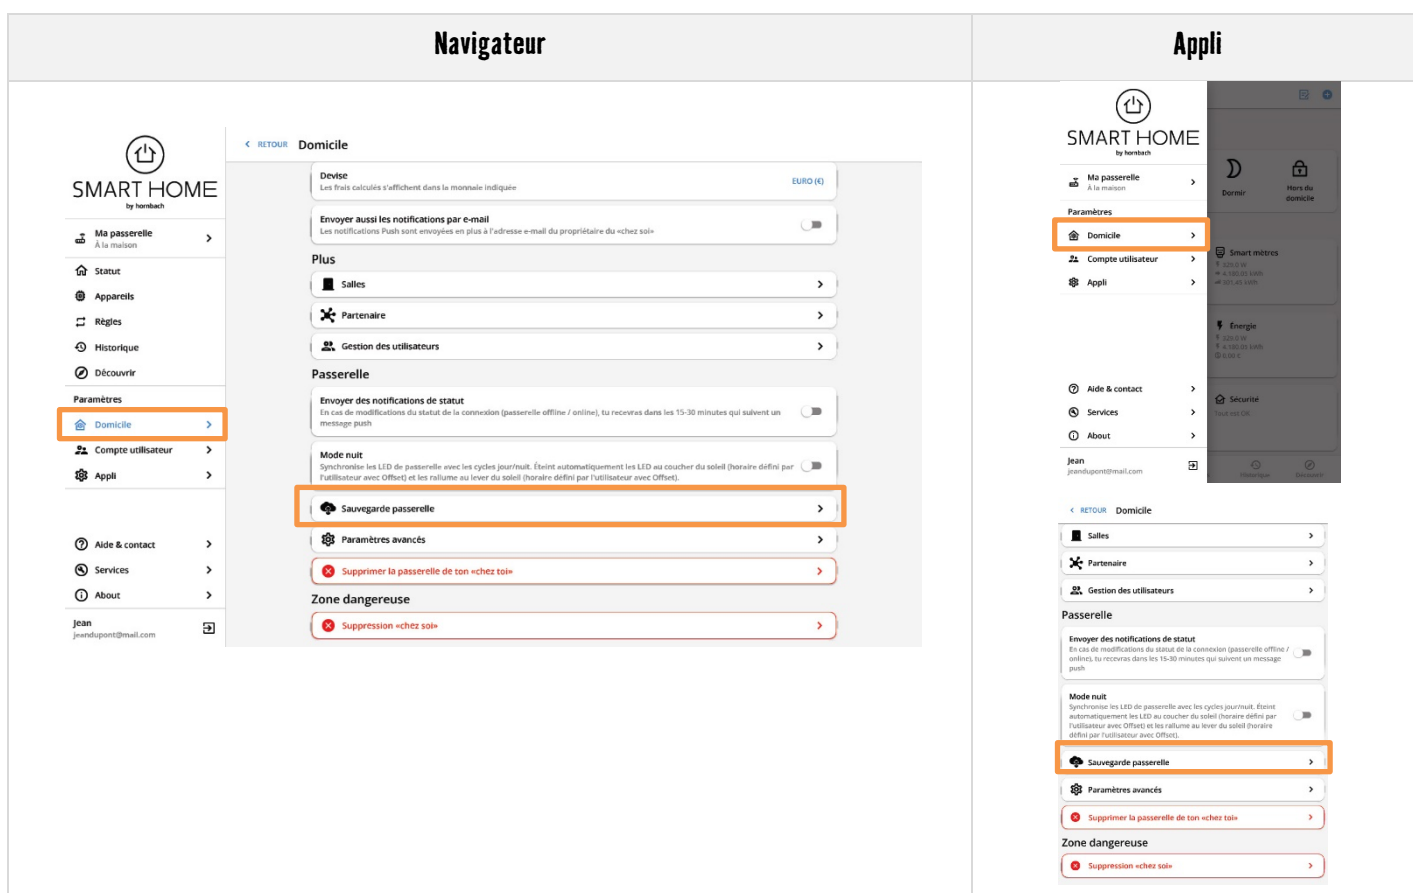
| Navigateur | Appli |
|---|---|

SMART HOME
by hornbach

Ma passerelle
À la maison

Statut
Appareils
Règles
Historique
Découvrir

Paramètres
Domicile
Compte utilisateur
Appli

Aide & contact
Services
About

Jean
jeandupont@mail.com

RETOUR Domicile

Devise
Les frais calculés s'affichent dans la monnaie indiquée
EURO (€)

Envoyer aussi les notifications par e-mail
Les notifications Push sont envoyées en plus à l'adresse e-mail du propriétaire du «chez soi»

Plus
Salles
Partenaire
Gestion des utilisateurs

Passerelle
Envoyer des notifications de statut
En cas de modifications du statut de la connexion (passerelle offline / online), tu recevras dans les 15-30 minutes qui suivent un message push

Mode nuit
Synchronise les LED de passerelle avec les cycles jour/nuit. Éteint automatiquement les LED au coucher du soleil (horaire défini par l'utilisateur avec Offset) et les rallume au lever du soleil (horaire défini par l'utilisateur avec Offset).

Sauvegarde passerelle
Paramètres avancés
Supprimer la passerelle de ton «chez toi»

Zone dangereuse
Suppression «chez soi»

SMART HOME
by hornbach

Ma passerelle
À la maison

Paramètres
Domicile
Compte utilisateur
Appli

Dormir
Hors du domicile
Smart mètres
Énergie
Sécurité

Aide & contact
Services
About

Jean
jeandupont@mail.com

RETOUR Domicile
Salles
Partenaire
Gestion des utilisateurs

Passerelle
Envoyer des notifications de statut
En cas de modifications du statut de la connexion (passerelle offline / online), tu recevras dans les 15-30 minutes qui suivent un message push

Mode nuit
Synchronise les LED de passerelle avec les cycles jour/nuit. Éteint automatiquement les LED au coucher du soleil (horaire défini par l'utilisateur avec Offset) et les rallume au lever du soleil (horaire défini par l'utilisateur avec Offset).

Sauvegarde passerelle
Paramètres avancés
Supprimer la passerelle de ton «chez toi»

Zone dangereuse
Suppression «chez soi»